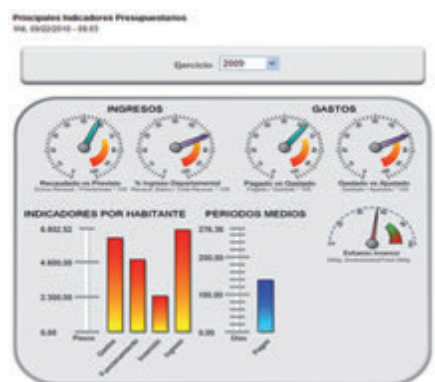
Principales Indicadores Presupuestarios
Vie, 09/02/2010 - 09:03

Ejercicio: 2009

INGRESOS

GASTOS

Recaudado vs Previsto

% Ingreso Discrecional

Pagado vs Gastado

Gastado vs Ajustado

Esfuerzo fiscal

INDICADORES POR HABITANTE

6.802,52

4.400,00

2.300,00

0,00

Pesos

PERIODOS MEDIOS

270,36

200,00

100,00

0,00

Días

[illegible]